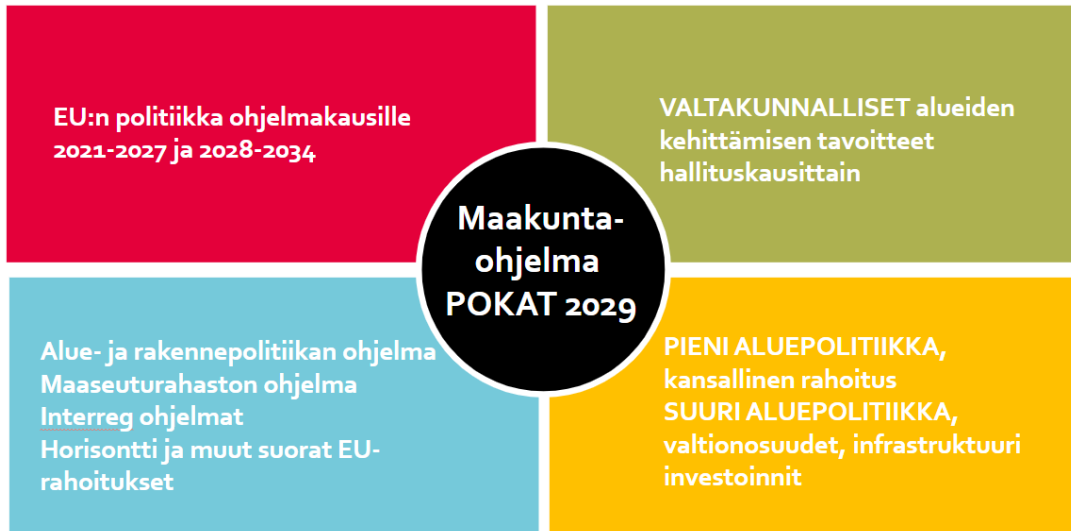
EU:n politiikka ohjelmakausille 2021-2027 ja 2028-2034

VALTAKUNNALLISET alueiden kehittämisen tavoitteet hallituskausittain

Maakunta-ohjelma POKAT 2029

Alue- ja rakennepolitiikan ohjelma
Maaseuturahaston ohjelma
Interreg ohjelmat
Horisontti ja muut suorat EU-rahoitukset

PIENI ALUEPOLITIIKKA, kansallinen rahoitus
SUURI ALUEPOLITIIKKA, valtionosuudet, infrastruktuuri investoinnit